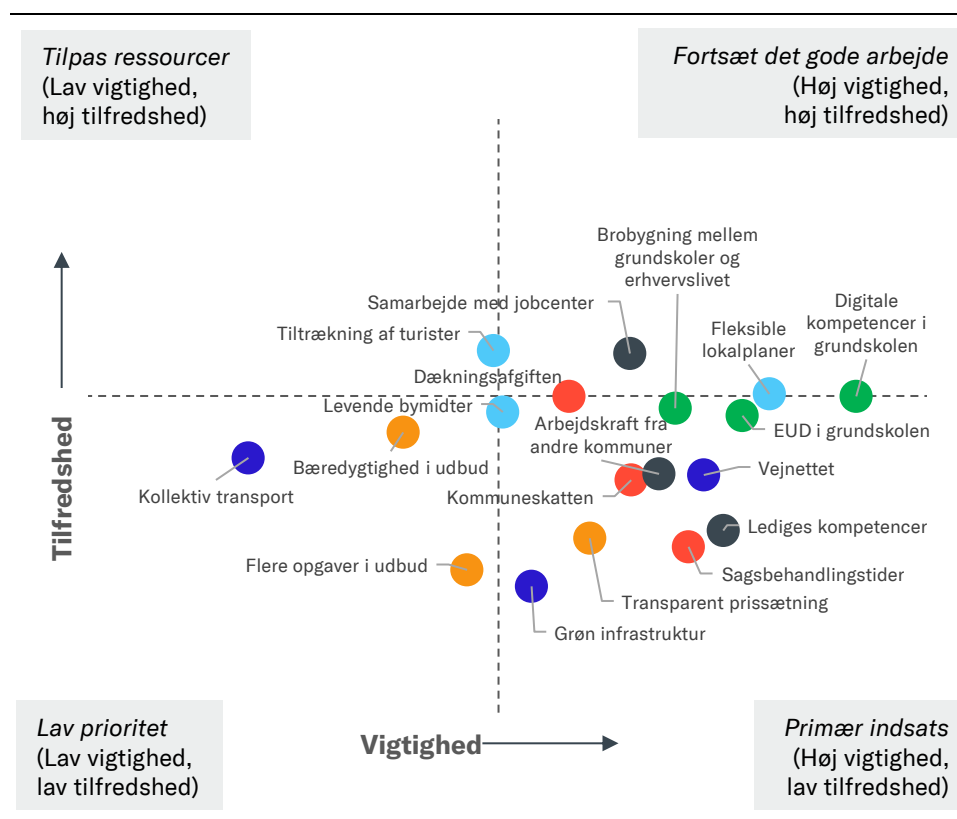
Tilpas ressourcer
(Lav vigtighed,
høj tilfredshed)

Fortsæt det gode arbejde
(Høj vigtighed,
høj tilfredshed)

Tilfredshed

Brobygning mellem grundskoler og erhvervslivet

Samarbejde med jobcenter

Digitale kompetencer i grundskolen

Tiltrækning af turister

Fleksible lokalplaner

Dækningsafgiften

Levende bymidter

Arbejdskraft fra andre kommuner

EUD i grundskolen

Bæredygtighed i udbud

Vejnettet

Kollektiv transport

Kommuneskatten

Lediges kompetencer

Flere opgaver i udbud

Sagsbehandlingstider

Transparent prissætning

Grøn infrastruktur

Lav prioritet
(Lav vigtighed,
lav tilfredshed)

Vigtighed

Primær indsats
(Høj vigtighed,
lav tilfredshed)